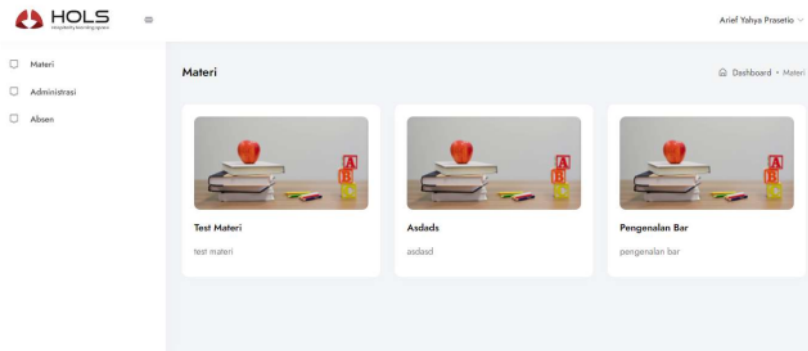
HOLS
hospitality learning system

Arief Yahya Prasetio

Materi
Administrasi
Absen

Materi

Dashboard • Materi

A
B
C

Test Materi
test materi

A
B
C

Asdads
asdasd

A
B
C

Pengenalan Bar
pengenalan bar